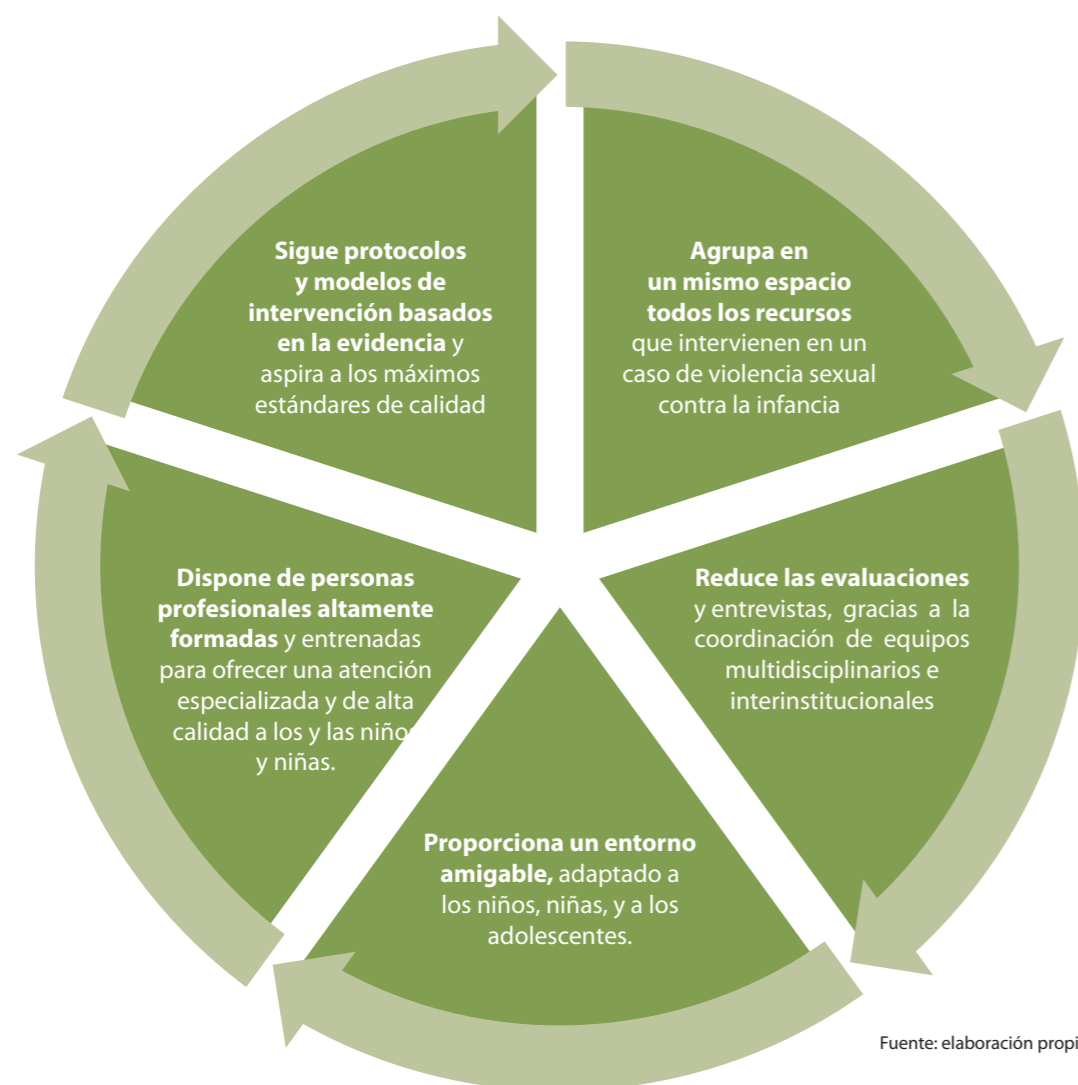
Sigue protocolos y modelos de intervención basados en la evidencia y aspira a los máximos estándares de calidad

Agrupa en un mismo espacio todos los recursos que intervienen en un caso de violencia sexual contra la infancia

Reduce las evaluaciones y entrevistas, gracias a la coordinación de equipos multidisciplinarios e interinstitucionales

Proporciona un entorno amigable, adaptado a los niños, niñas, y a los adolescentes.

Dispone de personas profesionales altamente formadas y entrenadas para ofrecer una atención especializada y de alta calidad a los y las niño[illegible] y niñas.

Fuente: elaboración propi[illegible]